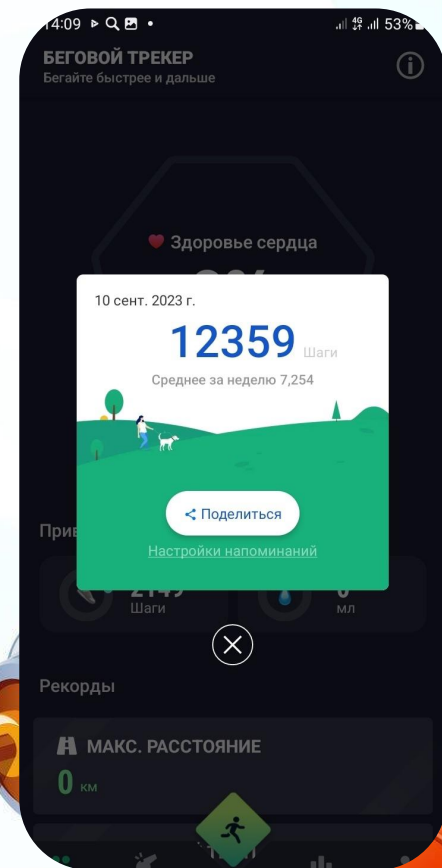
14:09 53%

БЕГОВОЙ ТРЕКЕР
Бегайте быстрее и дальше

Здоровье сердца

10 сент. 2023 г.
12359 Шаги
Среднее за неделю 7,254

Поделиться
Настройки напоминаний

Прив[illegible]
2149 Шаги
0 мл

Рекорды

МАКС. РАССТОЯНИЕ
0 км